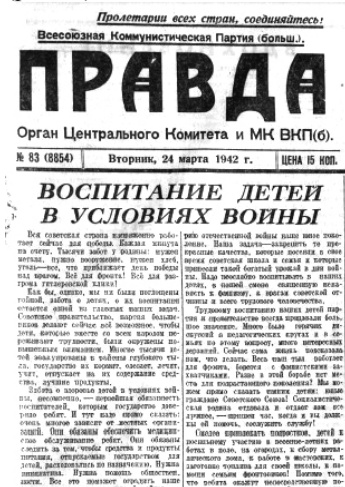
Пролетарии всех стран, соединяйтесь!

Всесоюзная Коммунистическая Партия (больш.)

ПРАВДА

Орган Центрального Комитета и МК ВКП(б).

№ 83 (8854)

Вторник, 24 марта 1942 г.

ЦЕНА 15 КОП.

ВОСПИТАНИЕ ДЕТЕЙ В УСЛОВИЯХ ВОЙНЫ

Вся советская страна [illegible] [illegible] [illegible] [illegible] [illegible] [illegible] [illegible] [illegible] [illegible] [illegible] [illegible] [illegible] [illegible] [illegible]

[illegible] отечественной войны наши юное поколение. Наша задача—запретить те прекрасные качества, которые посеяны в сознании советских юношей и девушек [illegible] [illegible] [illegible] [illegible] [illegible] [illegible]

Трудовому воспитанию наших детей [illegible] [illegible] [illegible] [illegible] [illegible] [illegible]

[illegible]